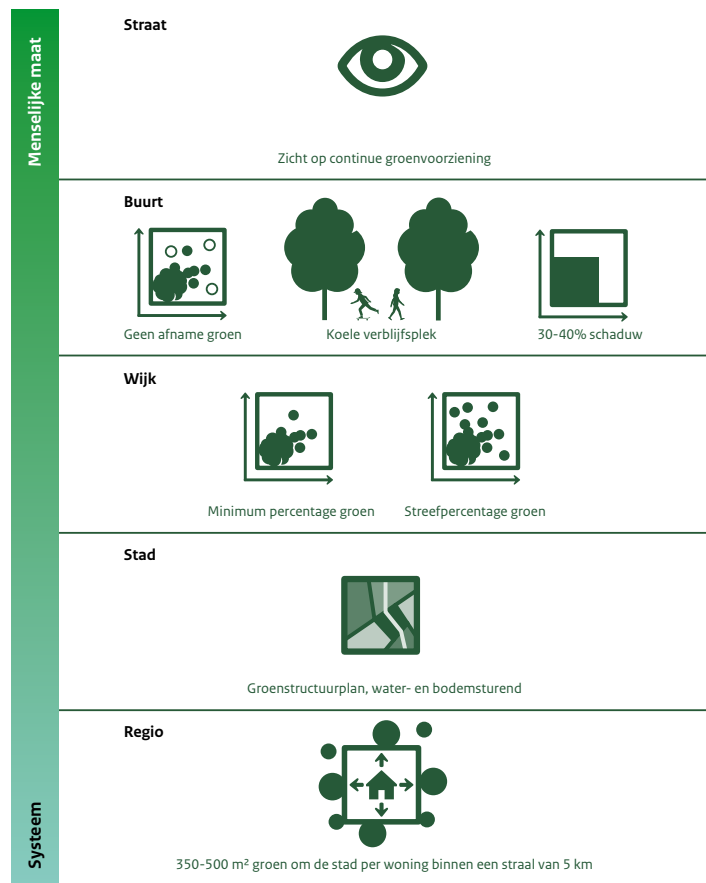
Menselijke maat

Straat

Zicht op continue groenvoorziening

Buurt

Geen afname groen

Koele verblijfsplek

30-40% schaduw

Wijk

Minimum percentage groen

Streefpercentage groen

Stad

Groenstructuurplan, water- en bodemsturend

Regio

350-500 m² groen om de stad per woning binnen een straal van 5 km

Systeem